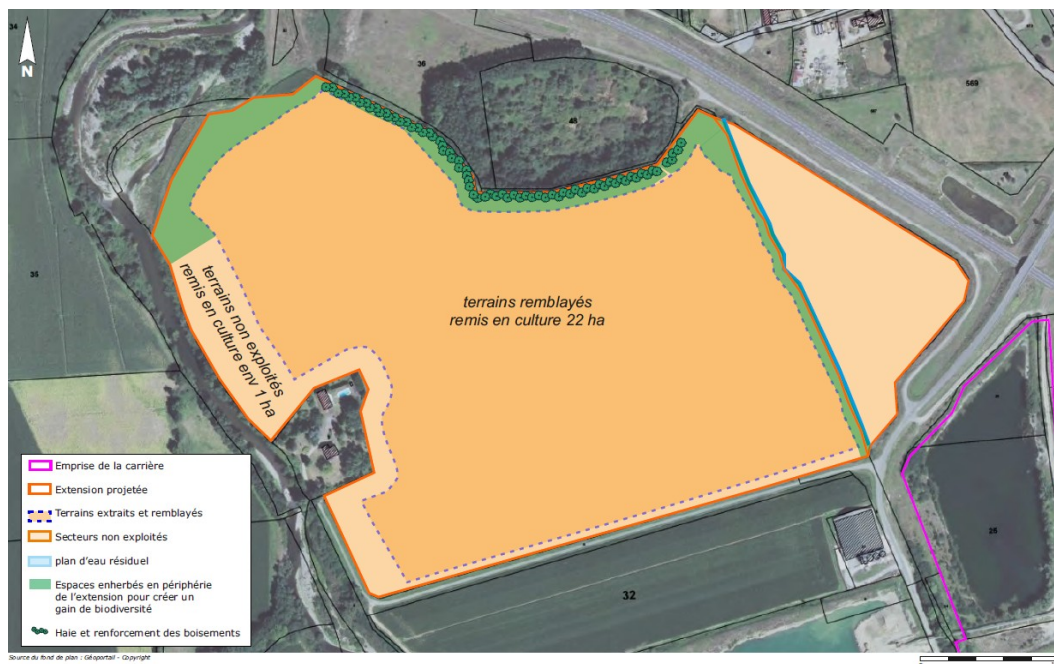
N

34

36

48

569

35

terrains non exploités remis en culture env 1 ha

terrains remblayés remis en culture 22 ha

32

26

Emprise de la carrière
Extension projetée
Terrains extraits et remblayés
Secteurs non exploités
plan d'eau résiduel
Espaces enherbés en périphérie de l'extension pour créer un gain de biodiversité
Haie et renforcement des boisements

Source du fond de plan : Géoportail - Copyright